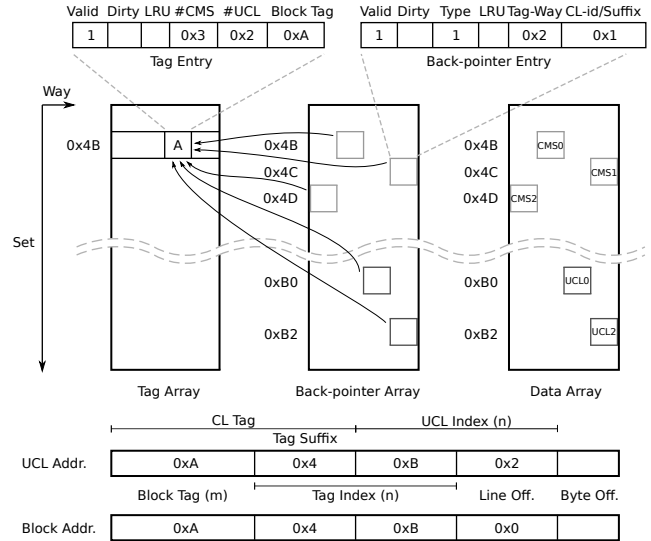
| Valid | Dirty | LRU | #CMS | #UCL | Block Tag |
|---|---|---|---|---|---|
| 1 | | | 0x3 | 0x2 | 0xA |

Tag Entry

| Valid | Dirty | Type | LRU | Tag-Way | CL-id/Suffix |
|---|---|---|---|---|---|
| 1 | | 1 | | 0x2 | 0x1 |

Back-pointer Entry

Way

Set

0x4B

A

0x4B
0x4C
0x4D

0xB0

0xB2

0x4B
0x4C
0x4D

0xB0

0xB2

CMS0
CMS1
CMS2

UCL0

UCL2

Tag Array

Back-pointer Array

Data Array

CL Tag

UCL Index (n)

Tag Suffix

| UCL Addr. | 0xA | 0x4 | 0xB | 0x2 | |
|---|---|---|---|---|---|

Block Tag (m)

Tag Index (n)

Line Off.

Byte Off.

| Block Addr. | 0xA | 0x4 | 0xB | 0x0 | |
|---|---|---|---|---|---|